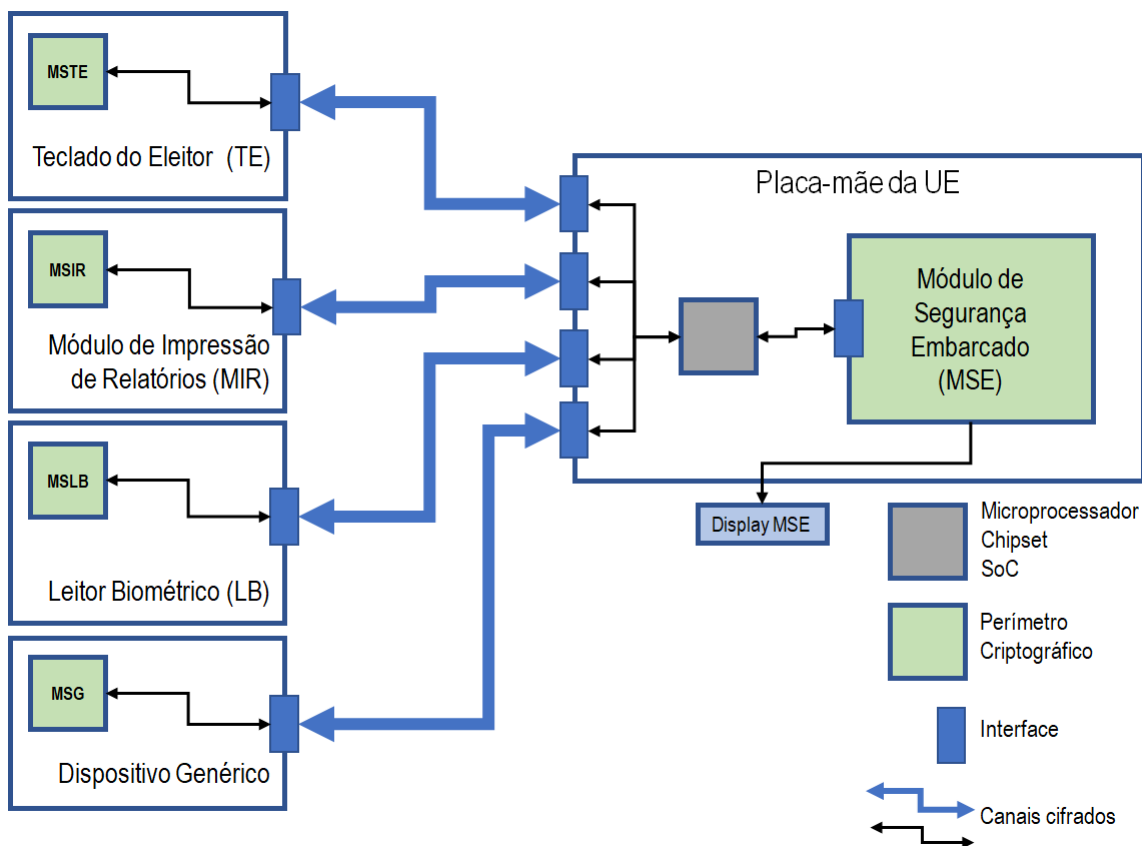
MSTE

Teclado do Eleitor (TE)

MSIR

Módulo de Impressão de Relatórios (MIR)

MSLB

Leitor Biométrico (LB)

MSG

Dispositivo Genérico

Placa-mãe da UE

Módulo de Segurança Embarcado (MSE)

Display MSE

Microprocessador
Chipset
SoC

Perímetro
Criptográfico

Interface

Canais cifrados